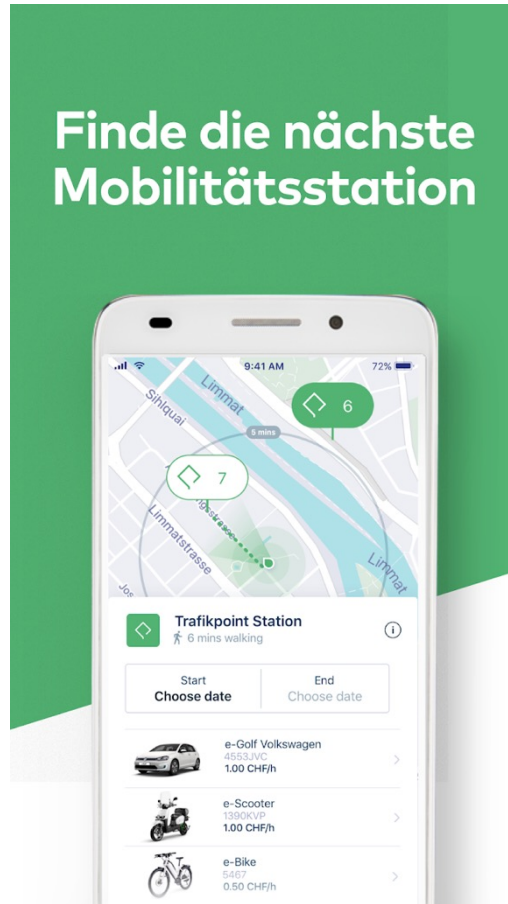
Finde die nächste Mobilitätsstation

9:41 AM

72%

Limmat

Sihlquai

5 mins

6

7

Limmatstrasse

Limmat

Jos

Trafikpoint Station

6 mins walking

Start
Choose date

End
Choose date

e-Golf Volkswagen
4553JVC
1.00 CHF/h

e-Scooter
1390KVP
1.00 CHF/h

e-Bike
5467
0.50 CHF/h